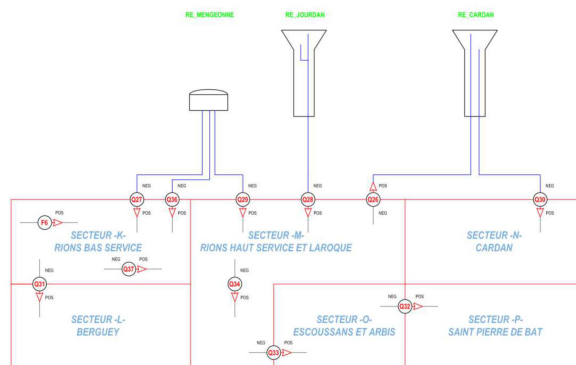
RE_MENGEONNE

RE_JOURDAN

RE_CARDAN

NEG
Q27
POS

NEG
Q36
POS

NEG
Q29

NEG
Q28

NEG
Q26
POS

NEG
Q30
POS

F6
POS

SECTEUR -K-
RIONS BAS SERVICE

SECTEUR -M-
RIONS HAUT SERVICE ET LAROQUE

SECTEUR -N-
CARDAN

NEG
Q37
POS

NEG
Q31
POS

NEG
Q34
POS

NEG
POS
Q32

SECTEUR -L-
BERGUEY

SECTEUR -O-
ESCOUSSANS ET ARBIS

SECTEUR -P-
SAINT PIERRE DE BAT

NEG
POS
Q33